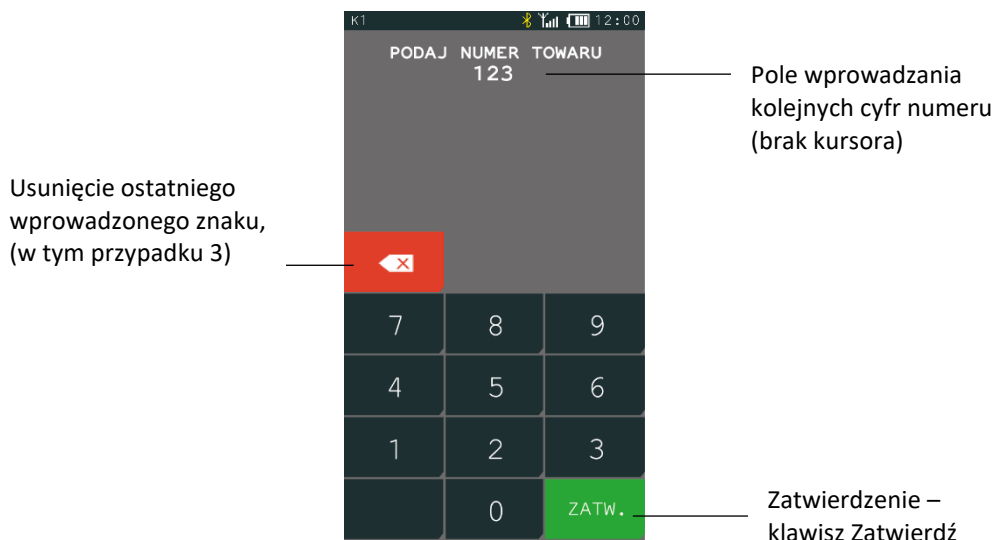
K1 12:00

PODAJ NUMER TOWARU
123

Pole wprowadzania kolejnych cyfr numeru (brak kursora)

Usunięcie ostatniego wprowadzonego znaku, (w tym przypadku 3)

7 8 9
4 5 6
1 2 3
0 ZATW.

Zatwierdzenie – klawisz Zatwierdź